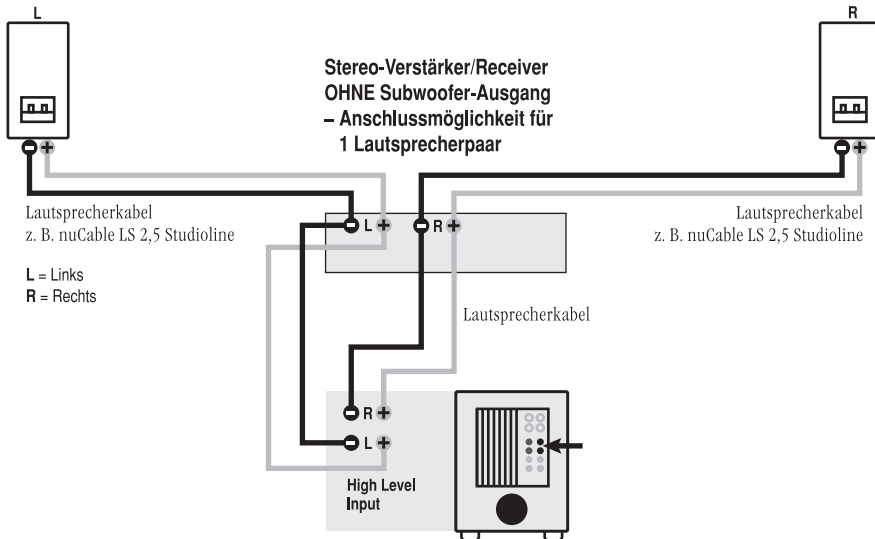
L

R

Stereo-Verstärker/Receiver
OHNE Subwoofer-Ausgang
– Anschlussmöglichkeit für
1 Lautsprecherpaar

Lautsprecherkabel
z. B. nuCable LS 2,5 Studioline

Lautsprecherkabel
z. B. nuCable LS 2,5 Studioline

L = Links
R = Rechts

L +
R +

Lautsprecherkabel

R +
L +

High Level
Input